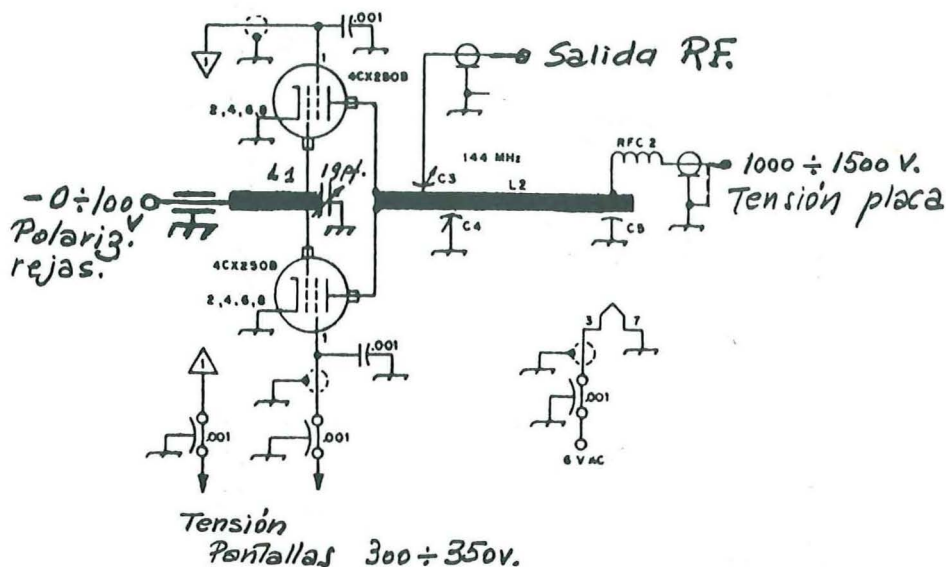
.001

1

1

4CX250B

2,4,6,8

Salida RF.

144 MHz

C3

L2

RFC 2

$1000 \div 1500$ V.
Tension placa

$-0 \div 100$ V.
Polariz.
rejas.

L1

19pf.

C4

C5

4CX250B

2,4,6,8

1

.001

3

7

.001

1

.001

.001

6 V AC

Tensión
Pantallas $300 \div 350$v.